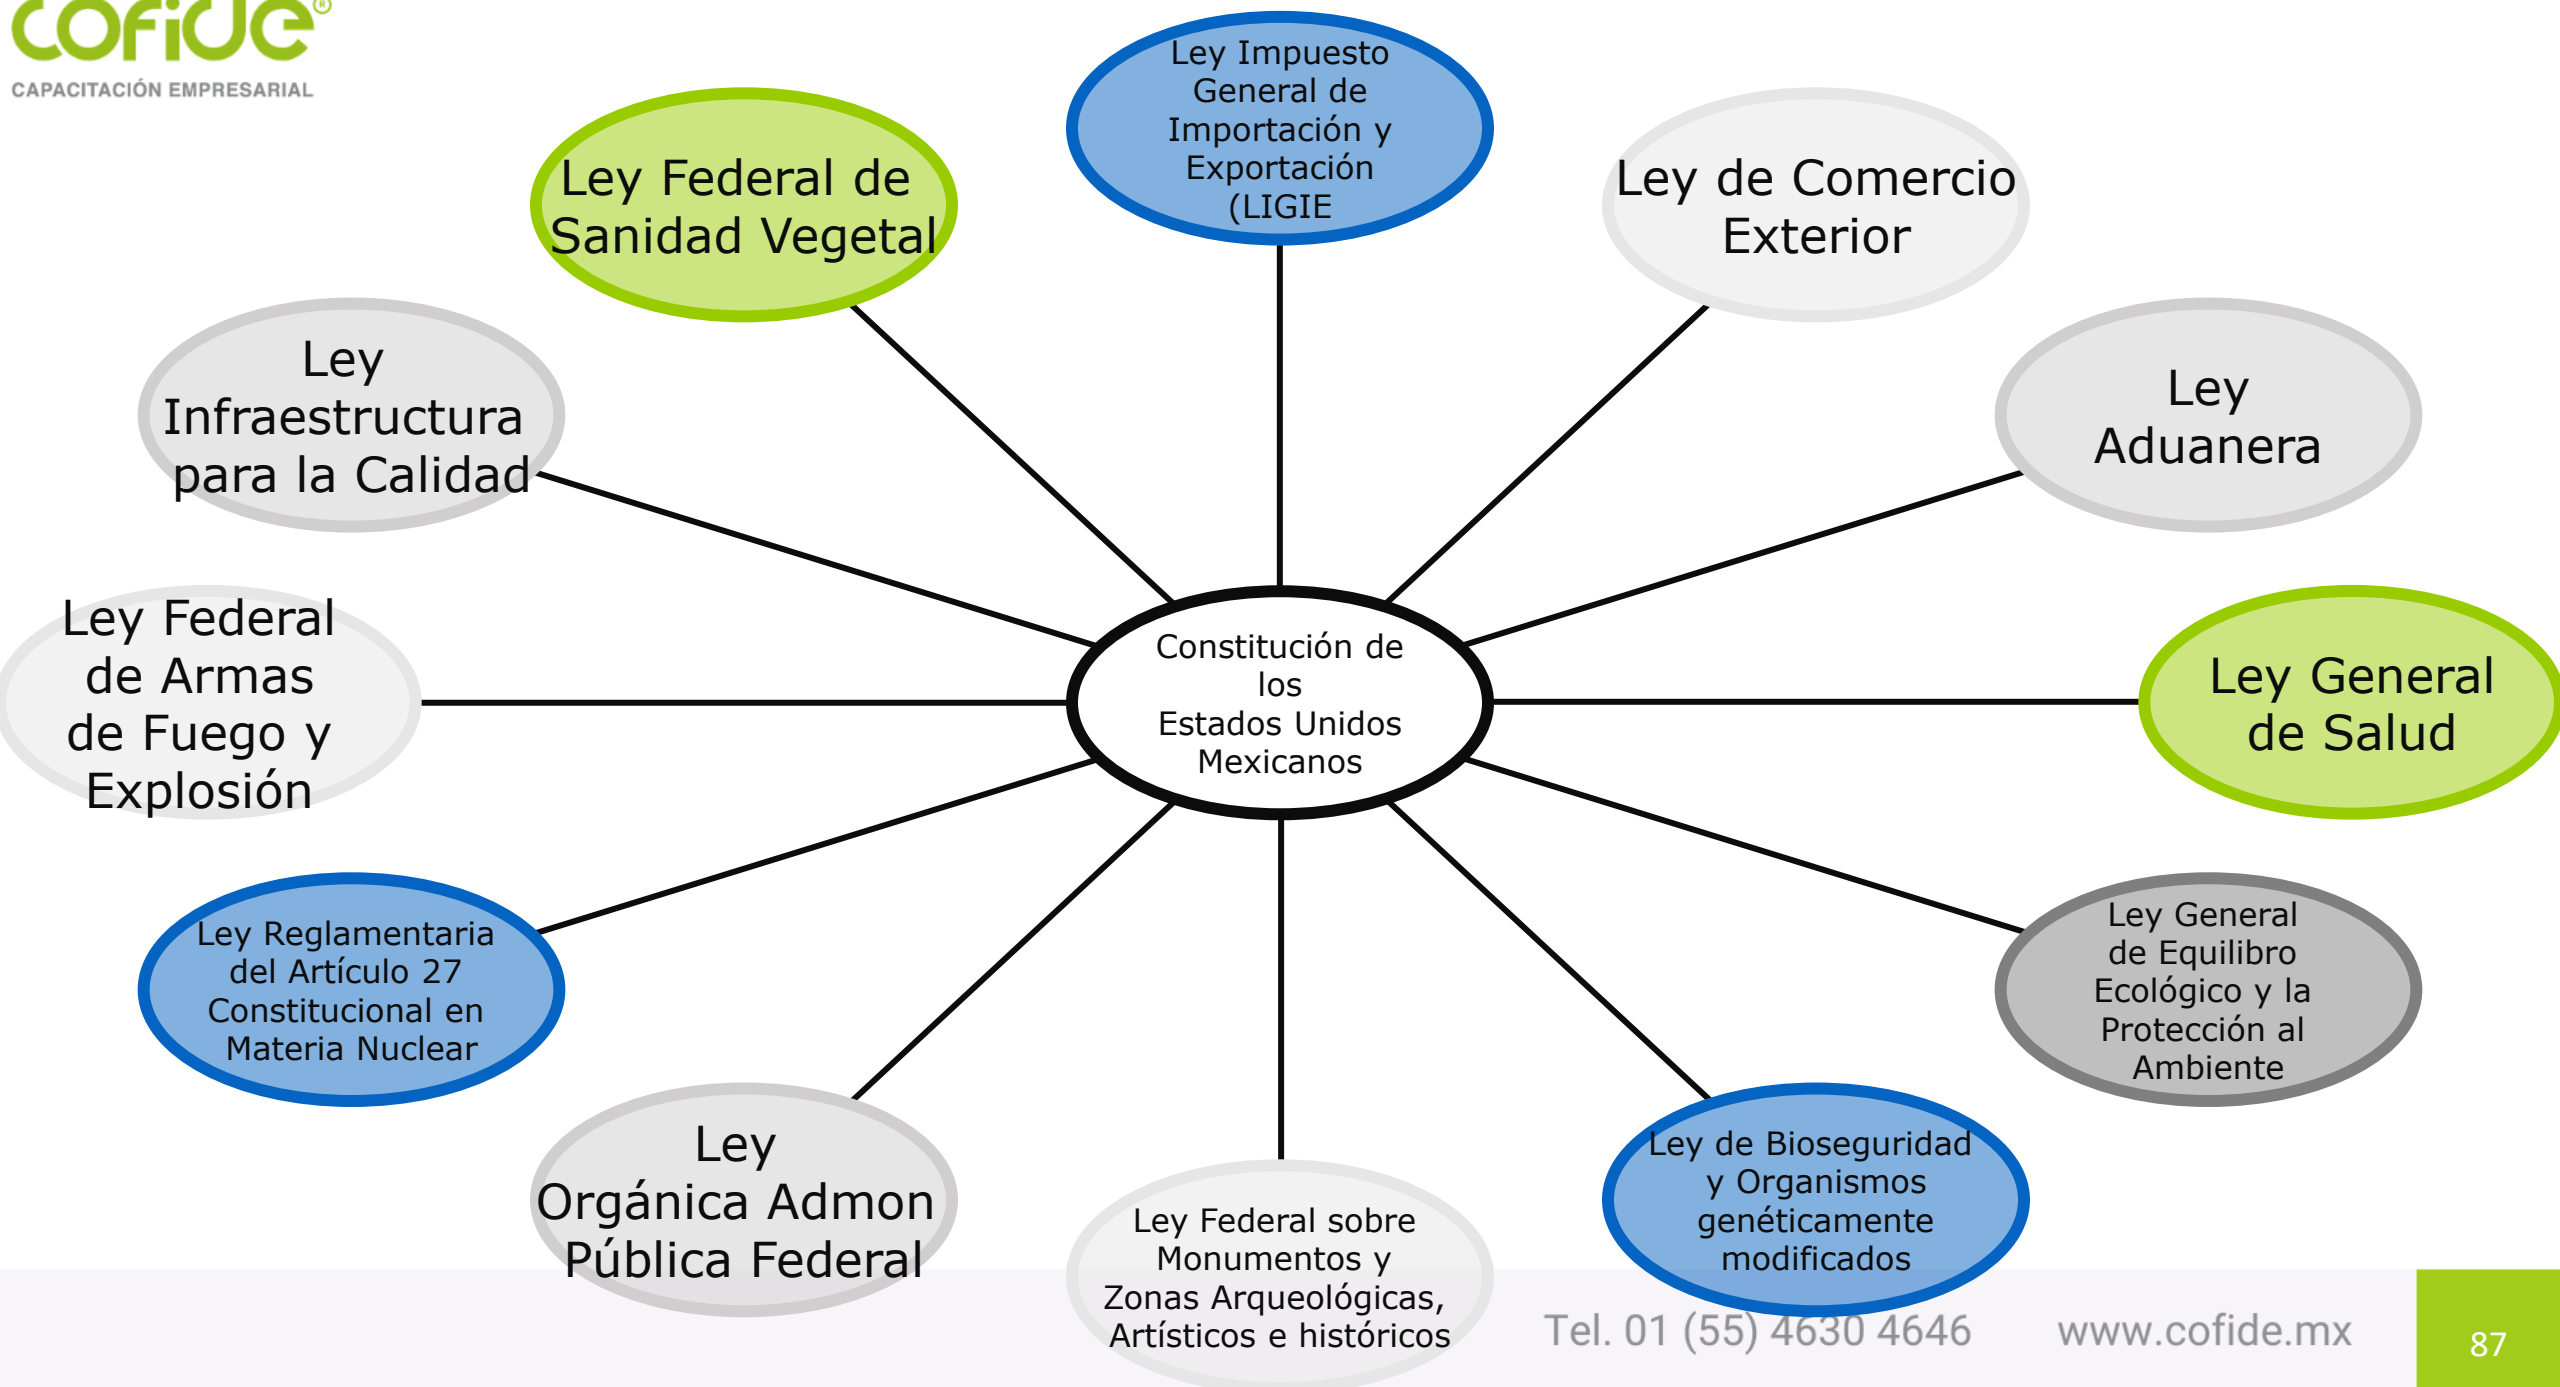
cofide®
CAPACITACIÓN EMPRESARIAL

Ley Impuesto General de Importación y Exportación (LIGIE

Ley Federal de Sanidad Vegetal

Ley de Comercio Exterior

Ley Infraestructura para la Calidad

Ley Aduanera

Ley Federal de Armas de Fuego y Explosión

Constitución de los Estados Unidos Mexicanos

Ley General de Salud

Ley Reglamentaria del Artículo 27 Constitucional en Materia Nuclear

Ley General de Equilibro Ecológico y la Protección al Ambiente

Ley Orgánica Admon Pública Federal

Ley Federal sobre Monumentos y Zonas Arqueológicas, Artísticos e históricos

Ley de Bioseguridad y Organismos genéticamente modificados

Tel. 01 (55) 4630 4646 www.cofide.mx 87